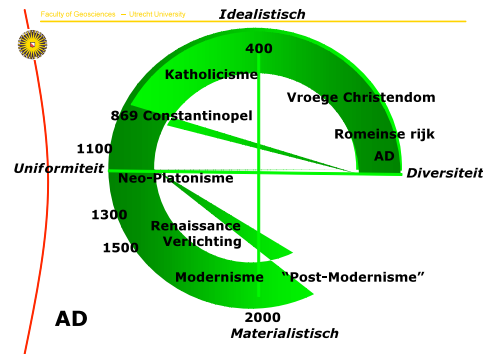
Faculty of Geosciences – Utrecht University

Idealistisch

400

Katholicisme

Vroege Christendom

869 Constantinopel

Romeinse rijk

AD

1100

Uniformiteit

Diversiteit

Neo-Platonisme

1300

Renaissance

Verlichting

1500

Modernisme

"Post-Modernisme"

AD

2000

Materialistisch